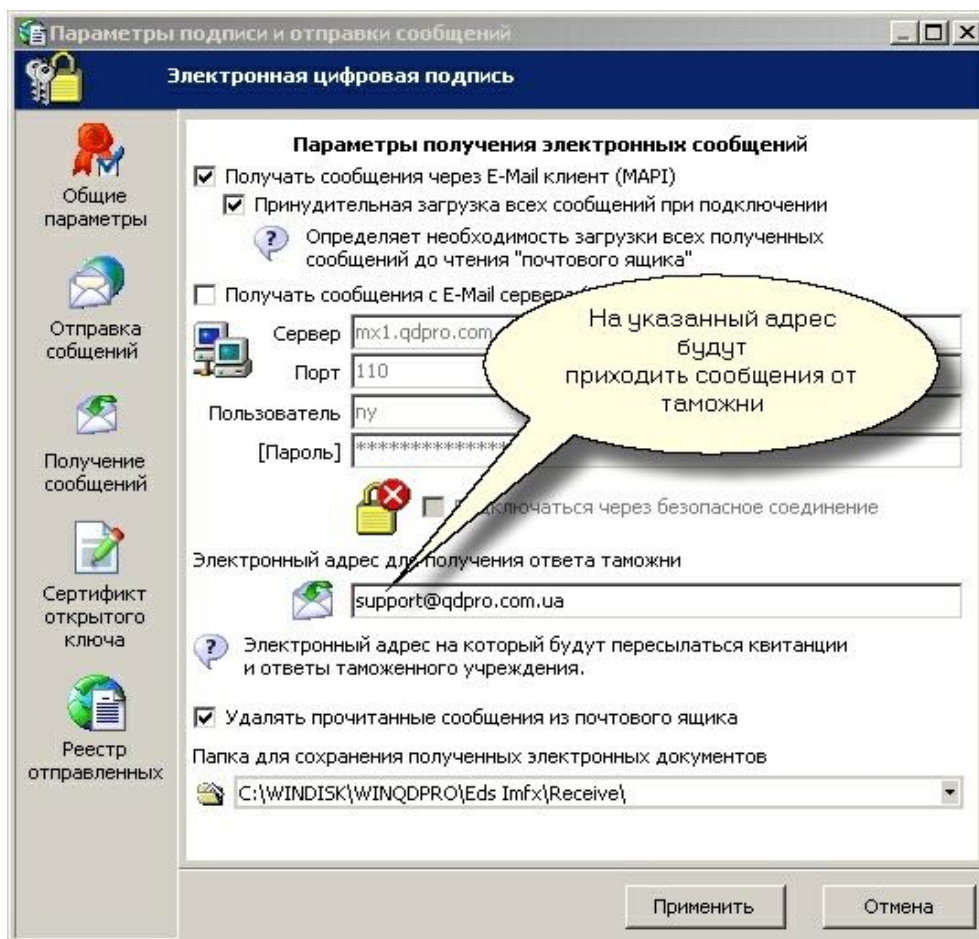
Параметры подписи и отправки сообщений

Электронная цифровая подпись

Общие параметры

Отправка собщений

Получение сообщений

Сертификт открытого ключа

Реестр отправленных

Параметры получения электронных сообщений

☑ Получать сообщения через E-Mail клиент (MAPI)

☑ Принудительная загрузка всех сообщений при подключении

Определяет необходимость загрузки всех полученных сообщений до чтения "почтового ящика"

☐ Получать сообщения с E-Mail сервера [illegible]

Сервер mx1.qdpro.com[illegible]

Порт 110

Пользователь пу

[Пароль] ************

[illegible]ключаться через безопасное соединение

На указанный адрес будут приходить сообщения от таможни

Электронный адрес для получения ответа таможни

support@qdpro.com.ua

Электронный адрес на который будут пересылаться квитанции и ответы таможенного учреждения.

☑ Удалять прочитанные сообщения из почтового ящика

Папка для сохранения полученных электронных документов

C:\WINDISK\WINQDPRO\Eds Imfx\Receive\

Применить

Отмена